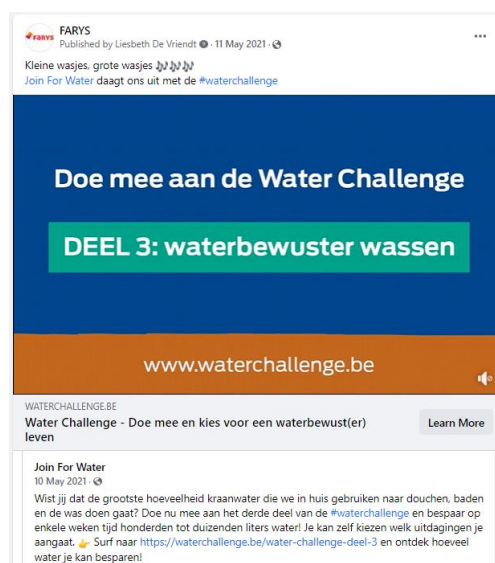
FARYS
FARYS
Published by Liesbeth De Vriendt · 11 May 2021 ·
...
Kleine wasjes, grote wasjes 🎶🎶🎶
Join For Water daagt ons uit met de #waterchallenge

Doe mee aan de Water Challenge

DEEL 3: waterbewuster wassen

www.waterchallenge.be

WATERCHALLENGE.BE
Water Challenge - Doe mee en kies voor een waterbewust(er) leven
Learn More

Join For Water
10 May 2021 ·
Wist jij dat de grootste hoeveelheid kraanwater die we in huis gebruiken naar douchen, baden en de was doen gaat? Doe nu mee aan het derde deel van de #waterchallenge en bespaar op enkele weken tijd honderden tot duizenden liters water! Je kan zelf kiezen welk uitdagingen je aangaat. 👉 Surf naar https://waterchallenge.be/water-challenge-deel-3 en ontdek hoeveel water je kan besparen!